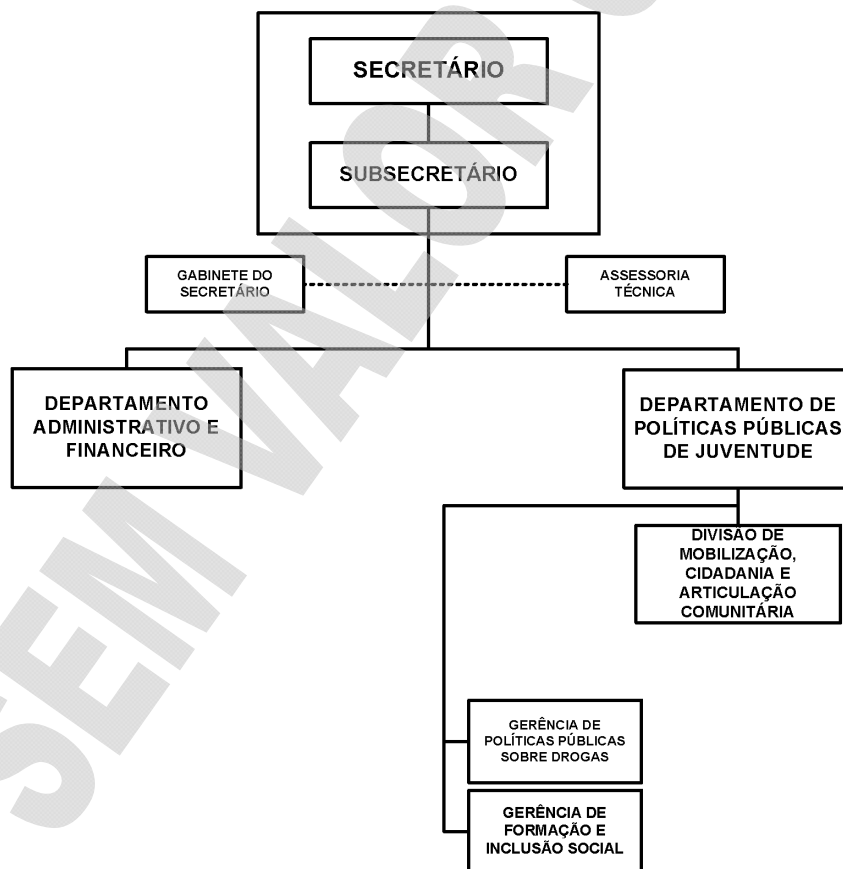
SECRETÁRIO

SUBSECRETÁRIO

GABINETE DO SECRETÁRIO

ASSESSORIA TÉCNICA

DEPARTAMENTO ADMINISTRATIVO E FINANCEIRO

DEPARTAMENTO DE POLÍTICAS PÚBLICAS DE JUVENTUDE

DIVISÃO DE MOBILIZAÇÃO, CIDADANIA E ARTICULAÇÃO COMUNITÁRIA

GERÊNCIA DE POLÍTICAS PÚBLICAS SOBRE DROGAS

GERÊNCIA DE FORMAÇÃO E INCLUSÃO SOCIAL

SEM VALOR